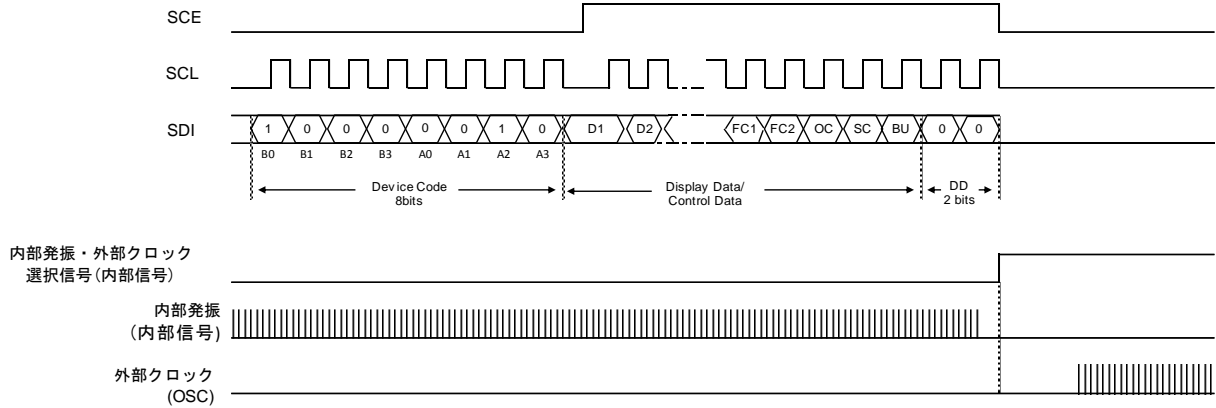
SCE

SCL

SDI

1 0 0 0 0 0 1 0 D1 D2 FC1 FC2 OC SC BU 0 0

B0 B1 B2 B3 A0 A1 A2 A3

Device Code
8bits

Display Data/
Control Data

DD
2 bits

内部発振・外部クロック
選択信号(内部信号)

内部発振
(内部信号)

外部クロック
(OSC)